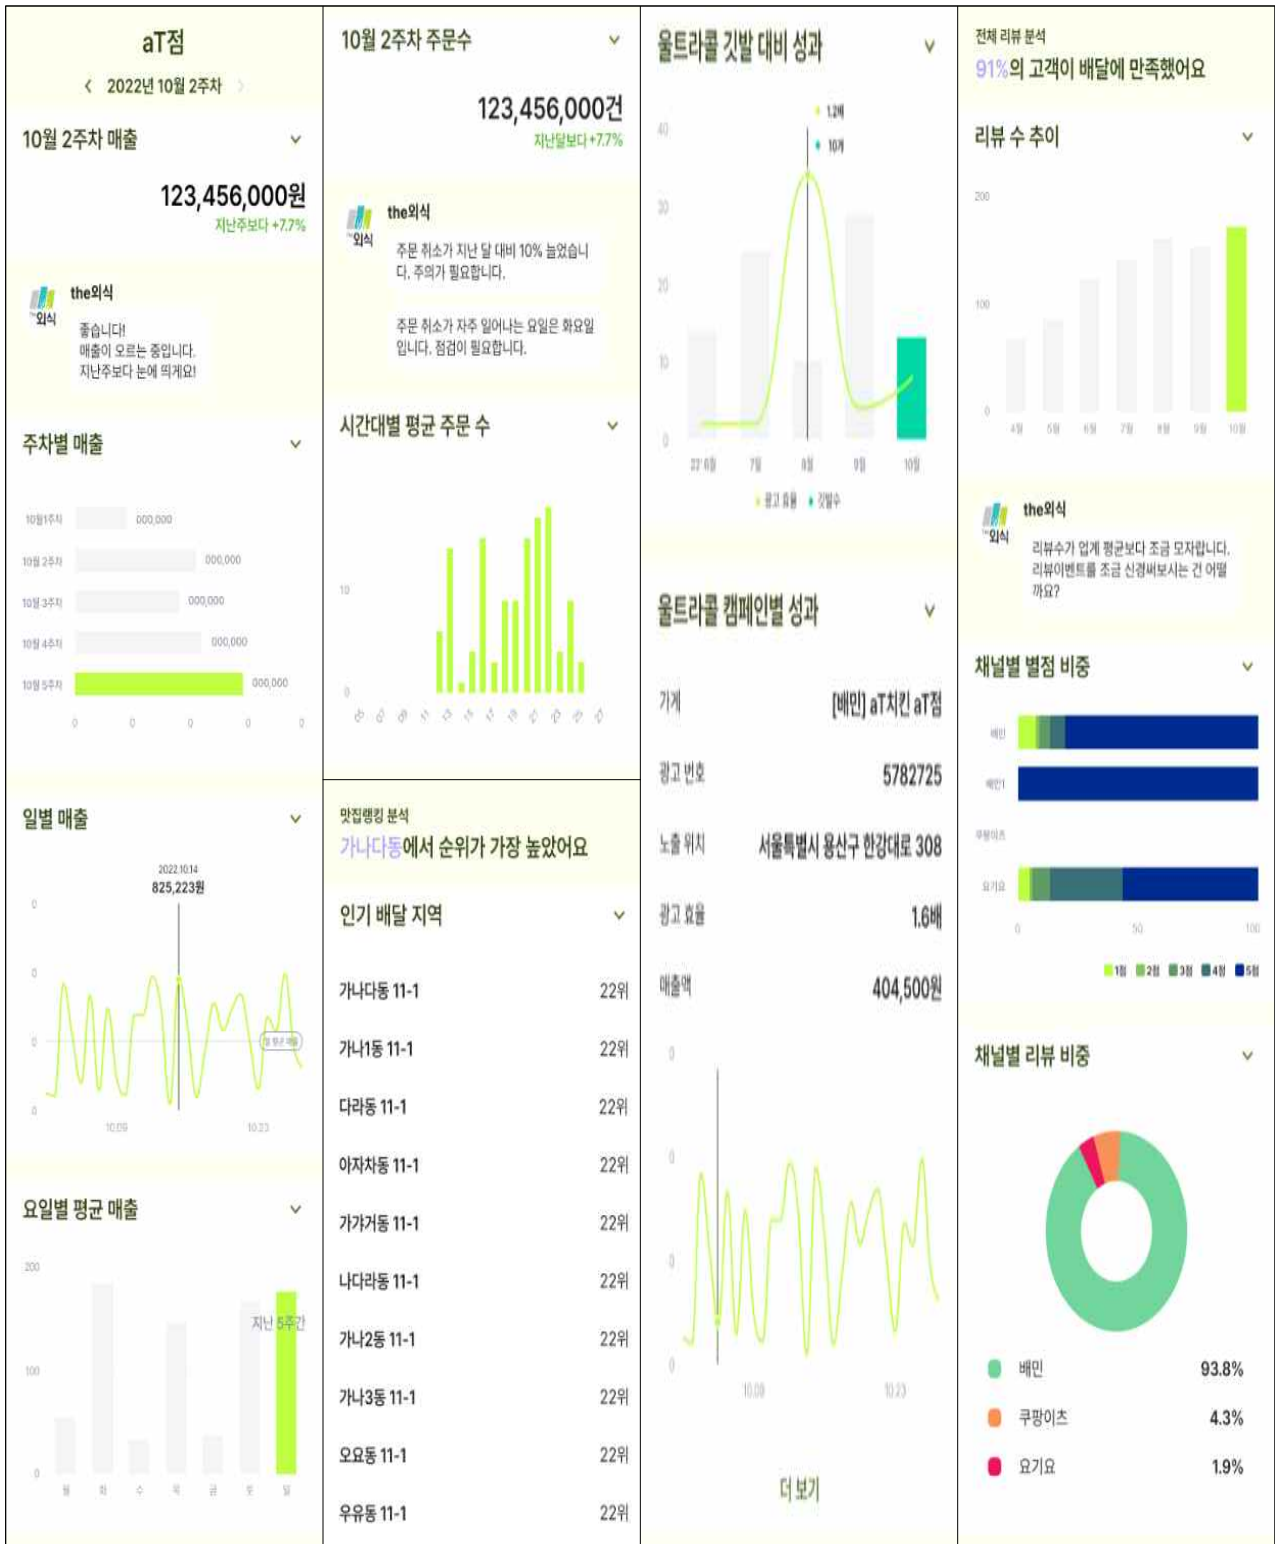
aT점

2022년 10월 2주차

10월 2주차 매출

123,456,000원
지난주보다 +7.7%

the외식
외식

좋습니다!
매출이 오르는 중입니다.
지난주보다 눈에 띄게요!

주차별 매출

10월 1주차 000,000
10월 2주차 000,000
10월 3주차 000,000
10월 4주차 000,000
10월 5주차 000,000

0 0 0 0 0

일별 매출

2022.10.14
825,223원

0
0
0
0

10.09 10.23

요일별 평균 매출

200
100
0
지난 5주간
월 화 수 목 금 토 일

10월 2주차 주문수

123,456,000건
지난달보다 +7.7%

the외식
외식

주문 취소가 지난 달 대비 10% 늘었습니다. 주의가 필요합니다.

주문 취소가 자주 일어나는 요일은 화요일입니다. 점검이 필요합니다.

시간대별 평균 주문 수

10
0

맛집랭킹 분석
가나다동에서 순위가 가장 높았어요

인기 배달 지역

가나다동 11-1 22위
가나1동 11-1 22위
다라동 11-1 22위
아자차동 11-1 22위
가가거동 11-1 22위
나다라동 11-1 22위
가나2동 11-1 22위
가나3동 11-1 22위
오요동 11-1 22위
우유동 11-1 22위

울트라콜 깃발 대비 성과

1.2배
10개

40
30
20
10
0

22'6월 7월 8월 9월 10월

광고 효율 깃발수

울트라콜 캠페인별 성과

가게 [배민] aT치킨 aT점
광고 번호 5782725
노출 위치 서울특별시 용산구 한강대로 308
광고 효율 1.6배
매출액 404,500원

0
0
0
0

10.09 10.23

더 보기

전체 리뷰 분석
91%의 고객이 배달에 만족했어요

리뷰 수 추이

200
100
0
4월 5월 6월 7월 8월 9월 10월

the외식
외식

리뷰수가 업계 평균보다 조금 모자랍니다. 리뷰이벤트를 조금 신경써보시는 건 어떨까요?

채널별 별점 비중

배민
배민1
쿠팡이츠
요기요

0 50 100

1점 2점 3점 4점 5점

채널별 리뷰 비중

배민 93.8%
쿠팡이츠 4.3%
요기요 1.9%